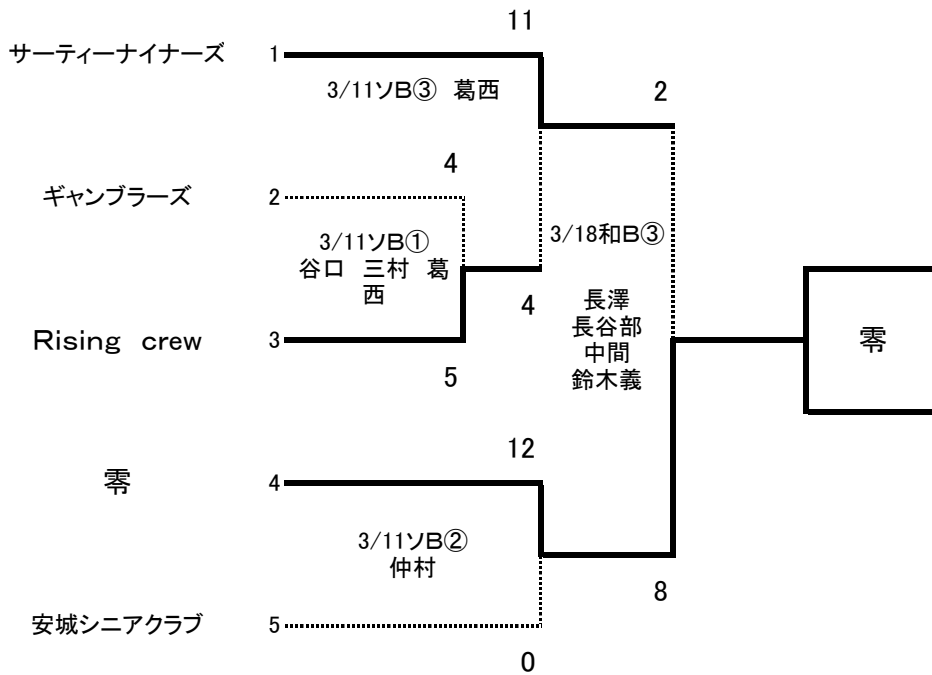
11

サーティーナイナーズ　1

3/11ソB③ 葛西

2

4

ギャンブラーズ　2

3/11ソB①
谷口 三村 葛西

3/18和B③

4

長澤
長谷部
中間
鈴木義

Rising crew　3

零

5

12

零　4

3/11ソB②
仲村

8

安城シニアクラブ　5

0